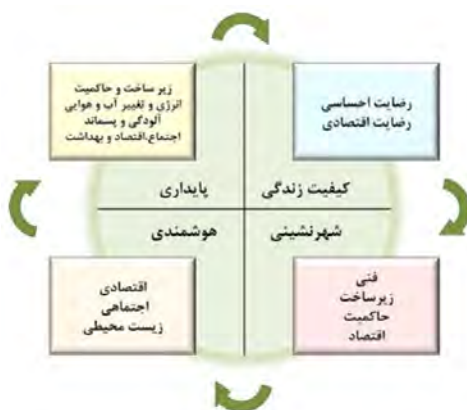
رضایت احساسی
رضایت اقتصادی

زیر ساخت و حاکمیت
انرژی و تغییر آب و هوایی
آلودگی و پسماند
اجتماع،اقتصاد و بهداشت

کیفیت زندگی

پایداری

شهرنشینی

هوشمندی

فنی
زیرساخت
حاکمیت
اقتصاد

اقتصادی
اجتماعی
زیست محیطی